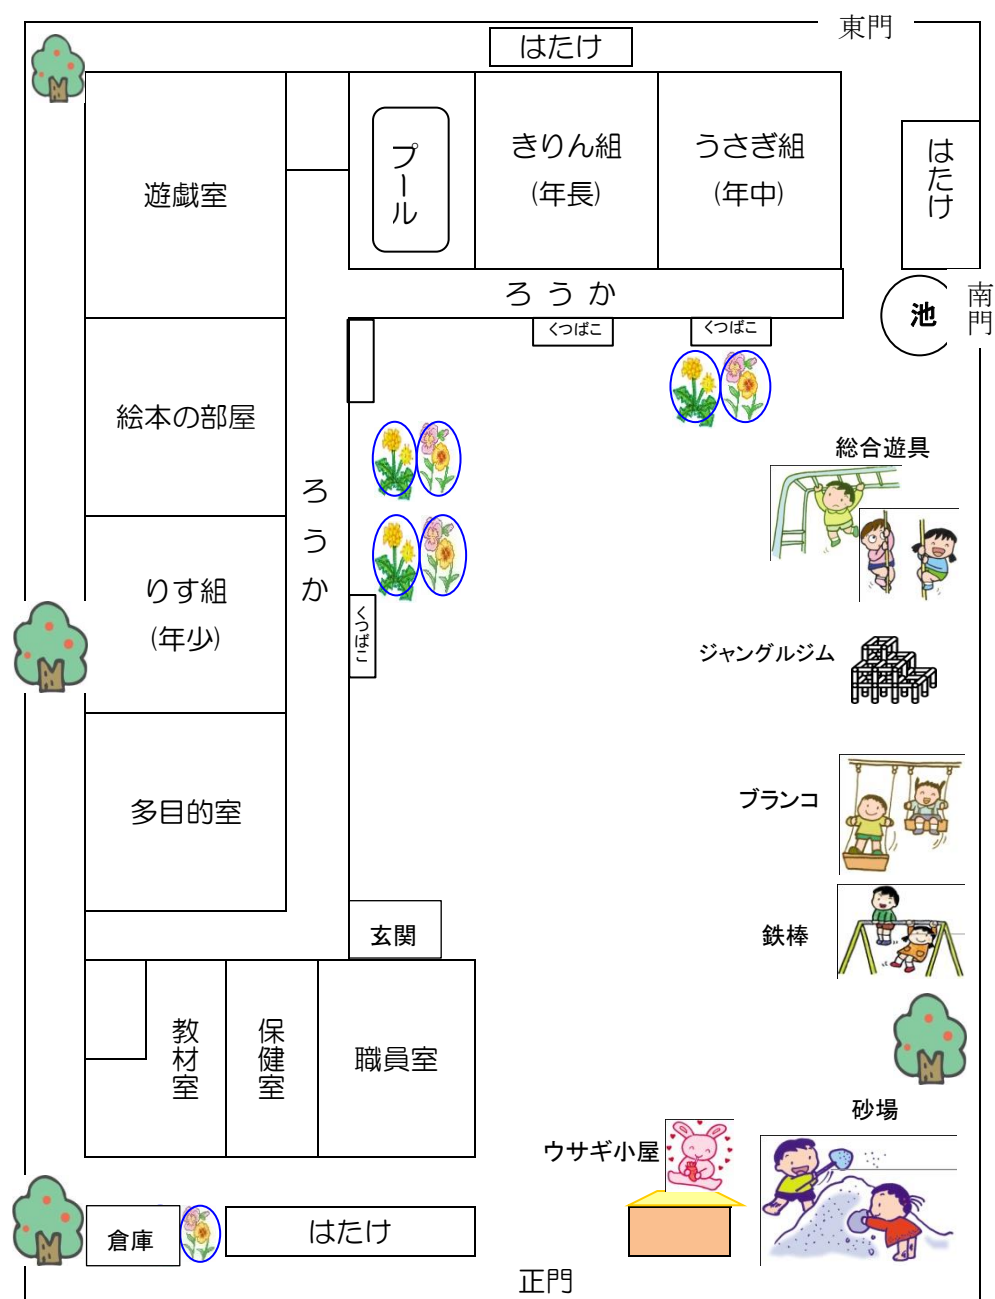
東門

はたけ

遊戯室

プール

きりん組
(年長)

うさぎ組
(年中)

はたけ

ろうか

池

南門

くつばこ

くつばこ

絵本の部屋

総合遊具

ろうか

りす組
(年少)

くつばこ

ジャングルジム

多目的室

ブランコ

玄関

鉄棒

教材室

保健室

職員室

砂場

ウサギ小屋

倉庫

はたけ

正門